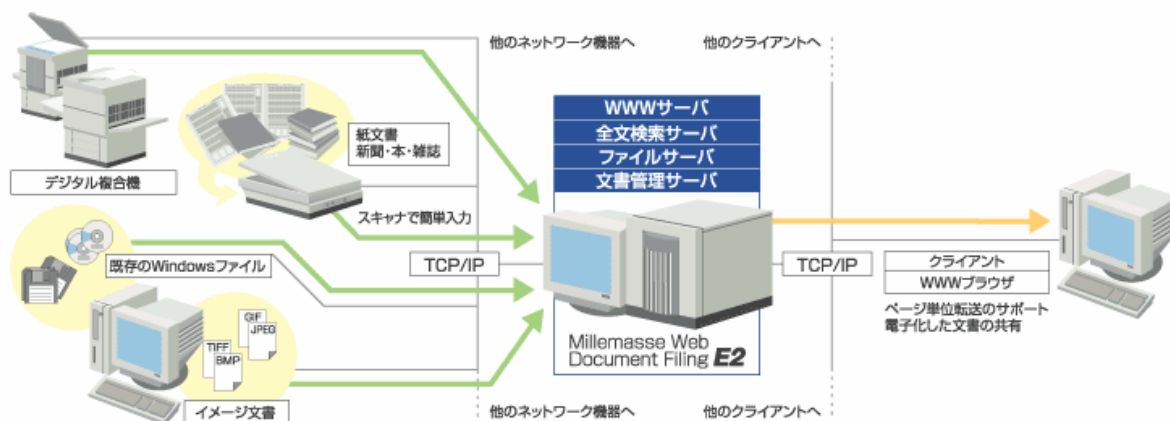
他のネットワーク機器へ

他のクライアントへ

デジタル複合機

紙文書
新聞・本・雑誌

スキャナで簡単入力

WWWサーバ
全文検索サーバ
ファイルサーバ
文書管理サーバ

既存のWindowsファイル

TCP/IP

TCP/IP

GIF
JPEG
TIFF
BMP

イメージ文書

Millemasse Web
Document Filing E2

クライアント
WWWブラウザ

ページ単位転送のサポート
電子化した文書の共有

他のネットワーク機器へ

他のクライアントへ